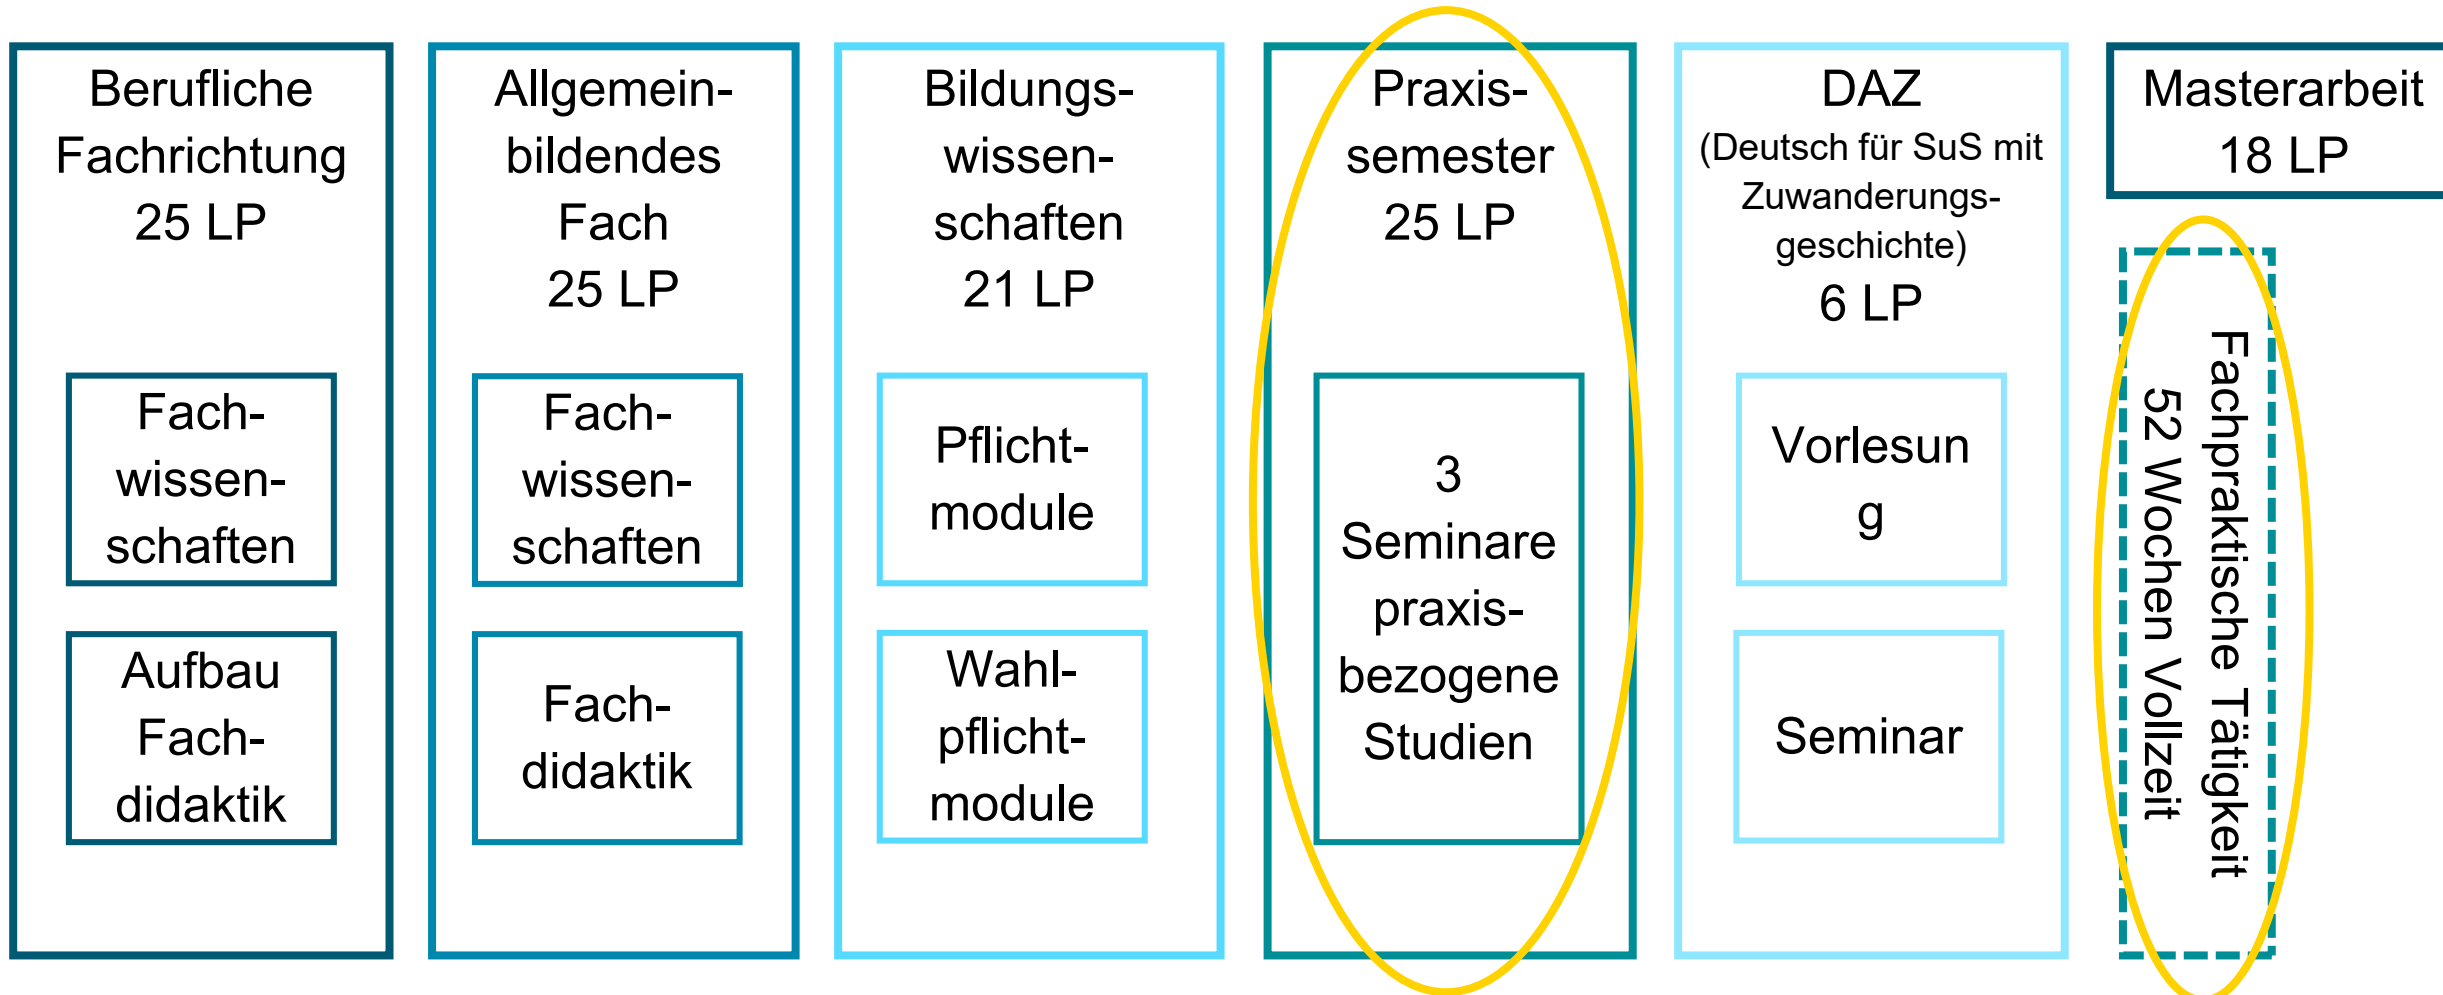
Berufliche Fachrichtung 25 LP

Fachwissenschaften

Aufbau Fachdidaktik

Allgemeinbildendes Fach 25 LP

Fachwissenschaften

Fachdidaktik

Bildungswissenschaften 21 LP

Pflichtmodule

Wahlpflichtmodule

Praxissemester 25 LP

3 Seminare praxisbezogene Studien

DAZ
(Deutsch für SuS mit Zuwanderungsgeschichte)
6 LP

Vorlesun g

Seminar

Masterarbeit 18 LP

Fachpraktische Tätigkeit
52 Wochen Vollzeit